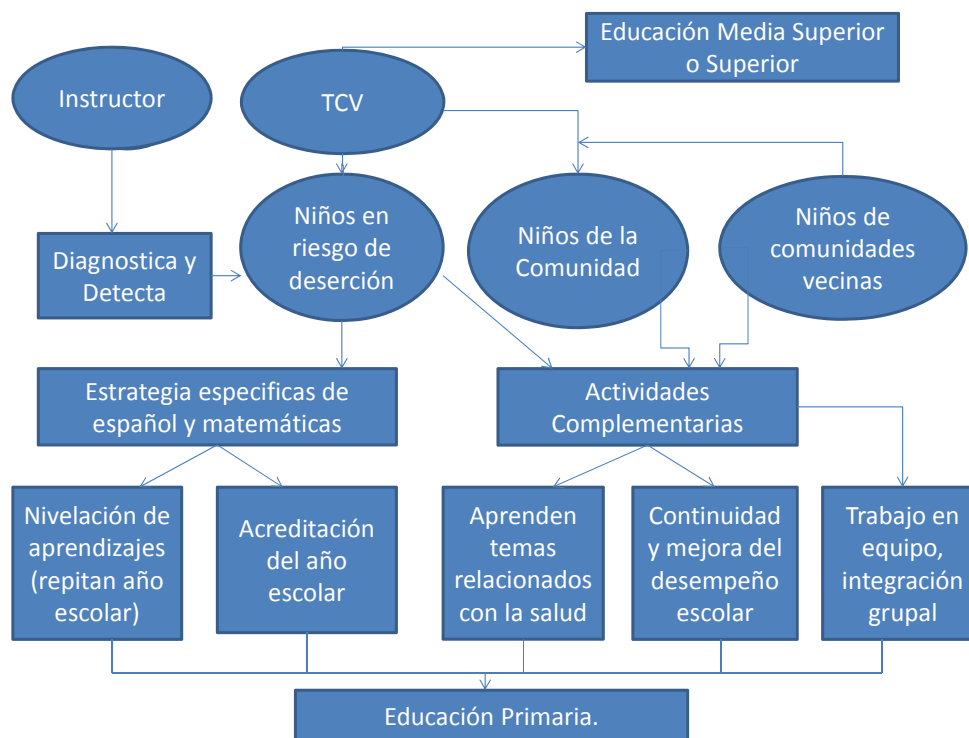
Educación Media Superior o Superior

Instructor

TCV

Diagnostica y Detecta

Niños en riesgo de deserción

Niños de la Comunidad

Niños de comunidades vecinas

Estrategia especificas de español y matemáticas

Actividades Complementarias

Nivelación de aprendizajes (repitan año escolar)

Acreditación del año escolar

Aprenden temas relacionados con la salud

Continuidad y mejora del desempeño escolar

Trabajo en equipo, integración grupal

Educación Primaria.